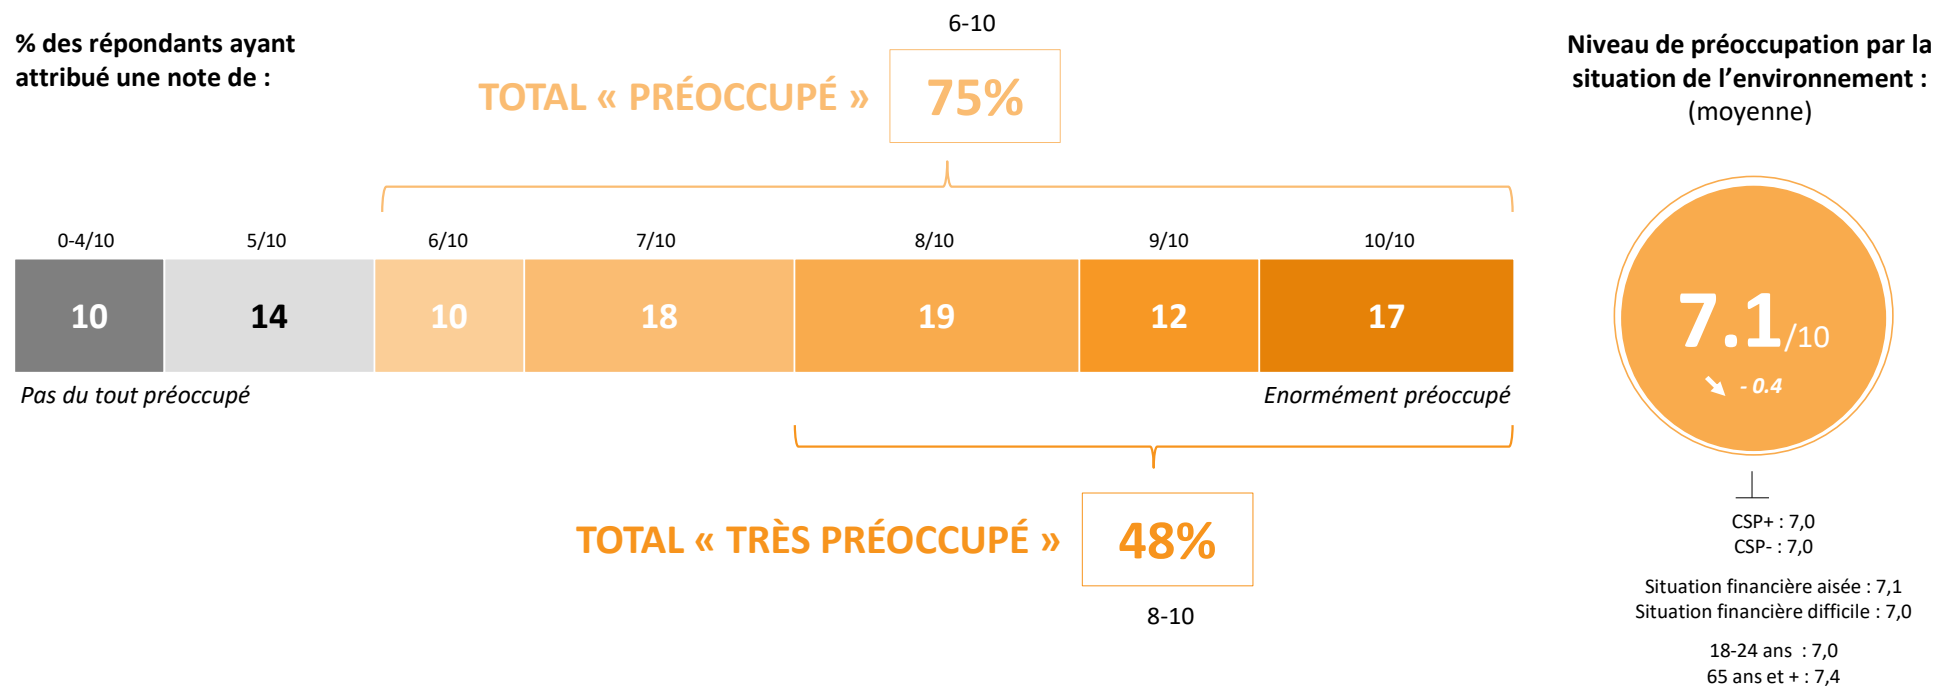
% des répondants ayant attribué une note de :

6-10

TOTAL « PRÉOCCUPÉ » 75%

| 0-4/10 | 5/10 | 6/10 | 7/10 | 8/10 | 9/10 | 10/10 |
|---|---|---|---|---|---|---|
| 10 | 14 | 10 | 18 | 19 | 12 | 17 |

Pas du tout préoccupé

Enormément préoccupé

TOTAL « TRÈS PRÉOCCUPÉ » 48%

8-10

Niveau de préoccupation par la situation de l'environnement : (moyenne)

7.1/10

- 0.4

CSP+ : 7,0
CSP- : 7,0

Situation financière aisée : 7,1
Situation financière difficile : 7,0

18-24 ans : 7,0
65 ans et + : 7,4